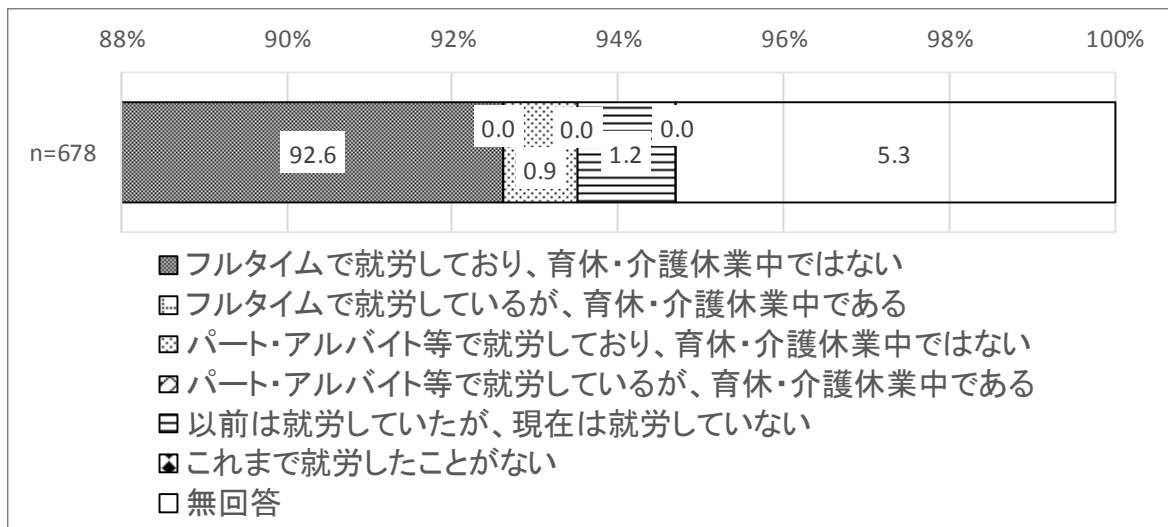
88% 90% 92% 94% 96% 98% 100%

n=678

92.6

0.0

0.9

0.0

1.2

0.0

5.3

フルタイムで就労しており、育休・介護休業中ではない
フルタイムで就労しているが、育休・介護休業中である
パート・アルバイト等で就労しており、育休・介護休業中ではない
パート・アルバイト等で就労しているが、育休・介護休業中である
以前は就労していたが、現在は就労していない
これまで就労したことがない
無回答